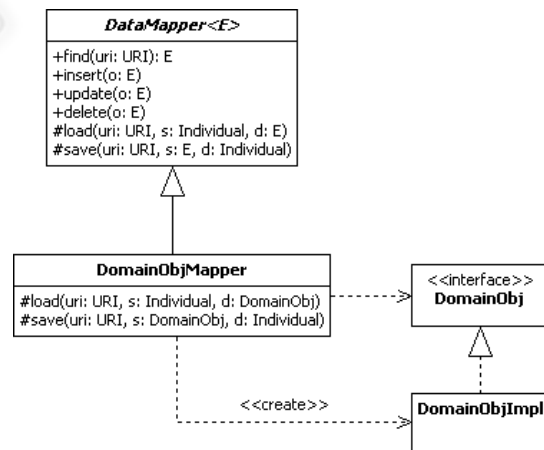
DataMapper<E>

+find(uri: URI): E
+insert(o: E)
+update(o: E)
+delete(o: E)
#load(uri: URI, s: Individual, d: E)
#save(uri: URI, s: E, d: Individual)

DomainObjMapper

#load(uri: URI, s: Individual, d: DomainObj)
#save(uri: URI, s: DomainObj, d: Individual)

<<interface>>
DomainObj

<<create>>

DomainObjImpl